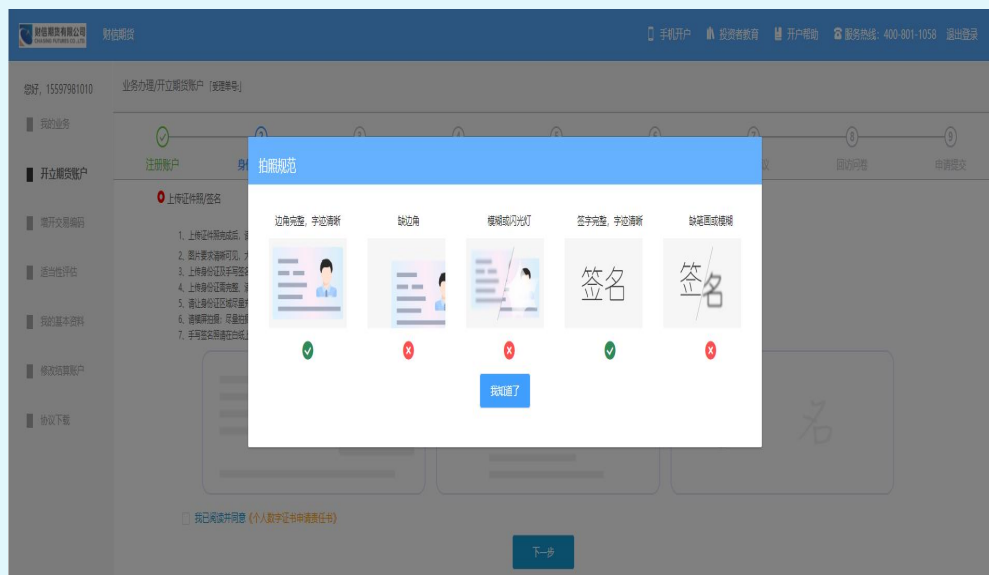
财信期货有限公司 CHASING FUTURES CO.,LTD. 财信期货

手机开户 投资者教育 开户帮助 服务热线：400-801-1058 退出登录

您好，15597981010

我的业务

开立期货账户

增开交易编码

适当性评估

我的基本资料

修改结算账户

协议下载

业务办理/开立期货账户［受理单号］

注册账户

回访问卷

申请提交

上传证件照/签名

1. 上传证件照完成后
2. 图片要求清晰可见
3. 上传身份证及手写签名
4. 上传身份证需完整
5. 请让身份证区域尽量
6. 请横屏拍摄，尽量
7. 手写签名需在白纸上

拍照规范

边角完整，字迹清晰

缺边角

模糊或闪光灯

签字完整，字迹清晰

签名

缺笔画或模糊

签名

我知道了

名

我已阅读并同意《个人数字证书申请责任书》

下一步